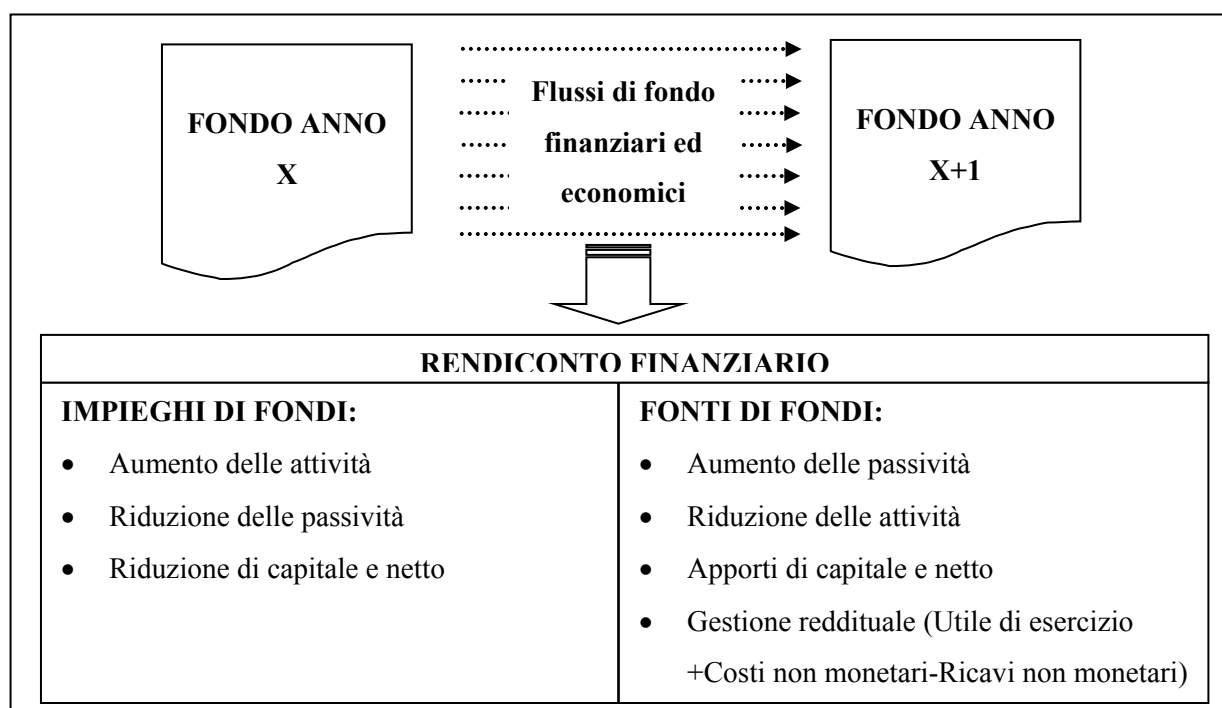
FONDO ANNO X

Flussi di fondo finanziari ed economici

FONDO ANNO X+1

| RENDICONTO FINANZIARIO | |
|---|---|
| IMPIEGHI DI FONDI:<br>• Aumento delle attività<br>• Riduzione delle passività<br>• Riduzione di capitale e netto | FONTI DI FONDI:<br>• Aumento delle passività<br>• Riduzione delle attività<br>• Apporti di capitale e netto<br>• Gestione reddituale (Utile di esercizio +Costi non monetari-Ricavi non monetari) |